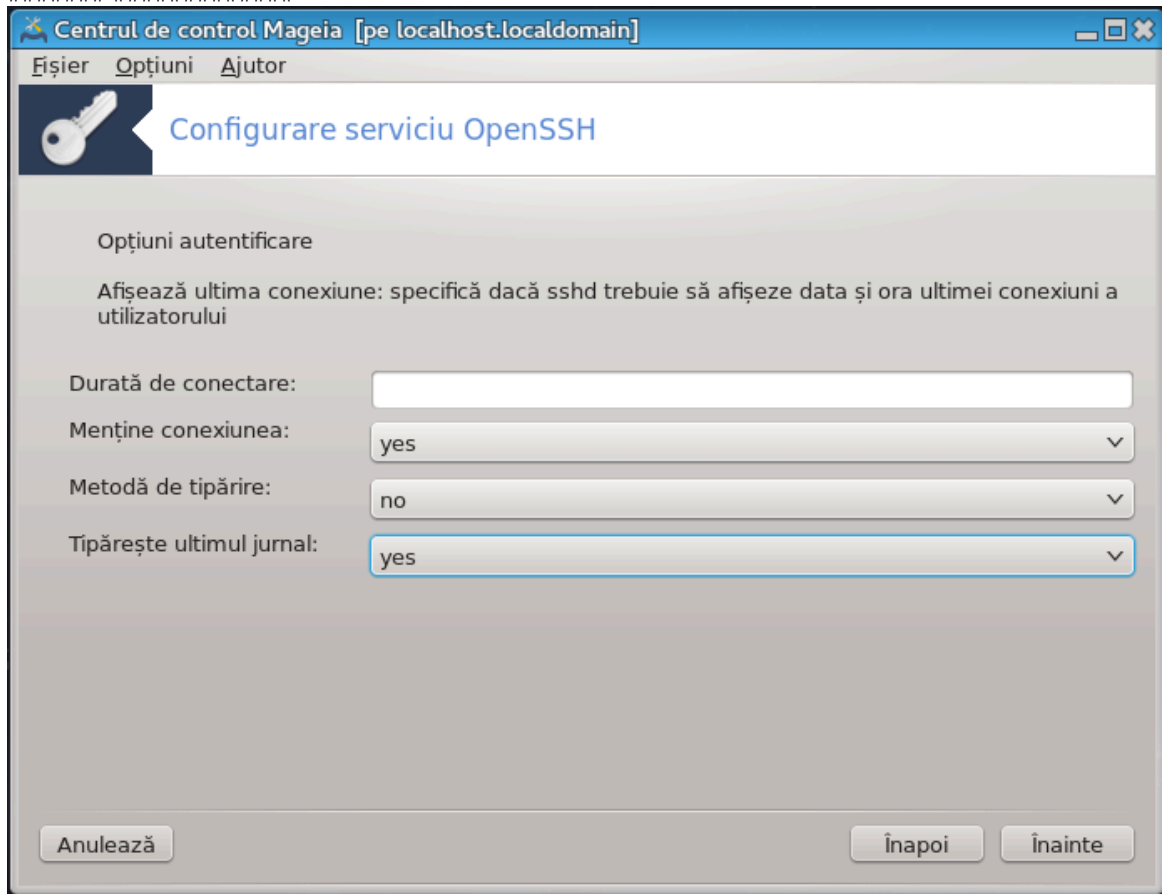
Centrul de control Mageia [pe localhost.localdomain]

Fișier Opțiuni Ajutor

Configurare serviciu OpenSSH

Opțiuni autentificare

Afișează ultima conexiune: specifică dacă sshd trebuie să afișeze data și ora ultimei conexiuni a utilizatorului

Durată de conectare:

Menține conexiunea: yes

Metodă de tipărire: no

Tipărește ultimul jurnal: yes

Anulează

Înapoi

Înainte